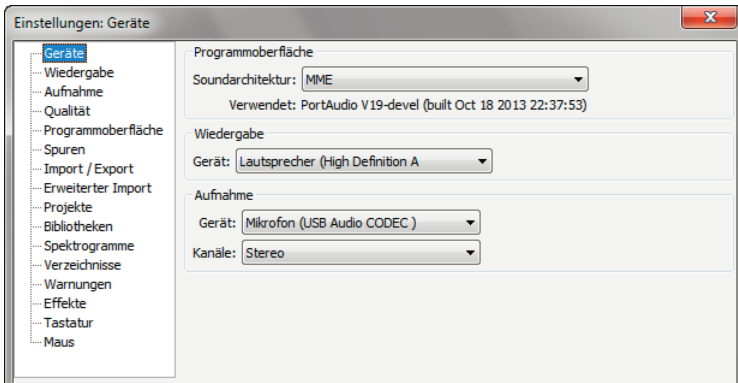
Einstellungen: Geräte

Geräte
Wiedergabe
Aufnahme
Qualität
Programmoberfläche
Spuren
Import / Export
Erweiterter Import
Projekte
Bibliotheken
Spektrogramme
Verzeichnisse
Warnungen
Effekte
Tastatur
Maus

Programmoberfläche
Soundarchitektur: MME
Verwendet: PortAudio V19-devel (built Oct 18 2013 22:37:53)

Wiedergabe
Gerät: Lautsprecher (High Definition A

Aufnahme
Gerät: Mikrofon (USB Audio CODEC )
Kanäle: Stereo